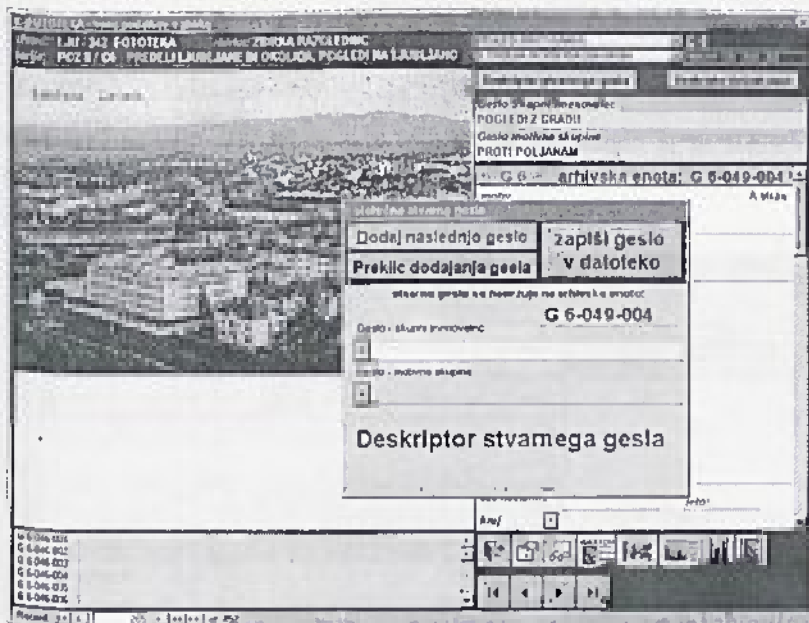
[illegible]
LJU 342 FOTOTEKA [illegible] ZBIRKA RAZGLEDNIC
POZ 8 / 01 PREDELI LJUBLJANE IN OKOLICA, POGLEDI NA LJUBLJANO

Dodaj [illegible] gesla
Gesla skupni imenovalec
POGLEDI Z GRADU
Gesla možne skupine
PROTI POLJANAM
G 6 arhivska enota: G 6-049-004

Dodaj naslednjo geslo
Prekilc dodajanja gesla
zapiši geslo v datoteko
stvarna gesla se nanašajo na arhivsko enoto:
G 6-049-004
Gesla - skupni imenovalec
Gesla - možne skupine
Deskriptor stvarnega gesla

G 6-046-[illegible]
G 6-046-002
G 6-046-003
G 6-046-004
G 6-046-005
G 6-046-006
Record: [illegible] of 252